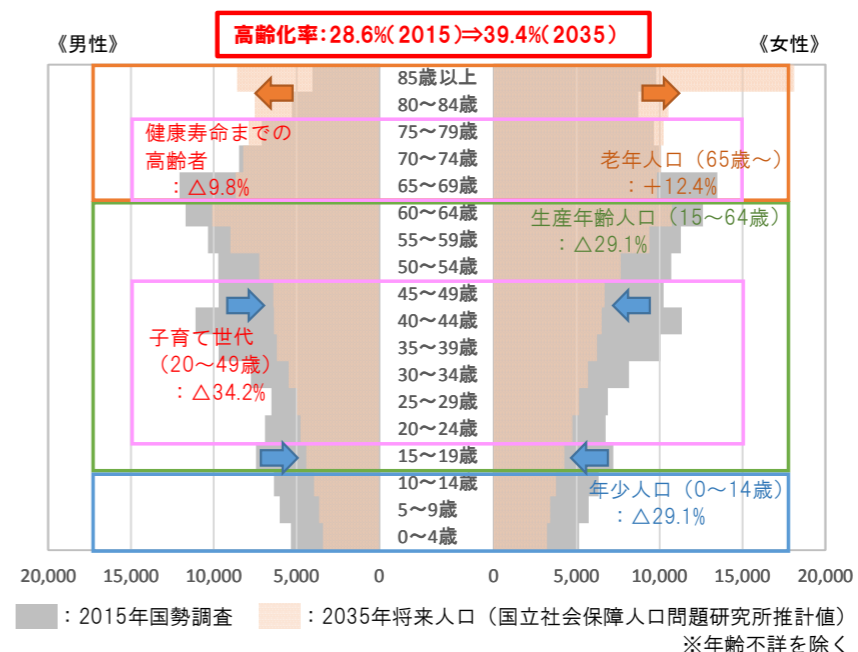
《男性》

高齢化率：28.6%（2015）⇒39.4%（2035）

《女性》

85歳以上
80～84歳
75～79歳
70～74歳
65～69歳
60～64歳
55～59歳
50～54歳
45～49歳
40～44歳
35～39歳
30～34歳
25～29歳
20～24歳
15～19歳
10～14歳
5～9歳
0～4歳

健康寿命までの高齢者
：△9.8%

老年人口（65歳～）
：＋12.4%

生産年齢人口（15～64歳）
：△29.1%

子育て世代
（20～49歳）
：△34.2%

年少人口（0～14歳）
：△29.1%

20,000　15,000　10,000　5,000　0　0　5,000　10,000　15,000　20,000

：2015年国勢調査　：2035年将来人口（国立社会保障人口問題研究所推計値）

※年齢不詳を除く